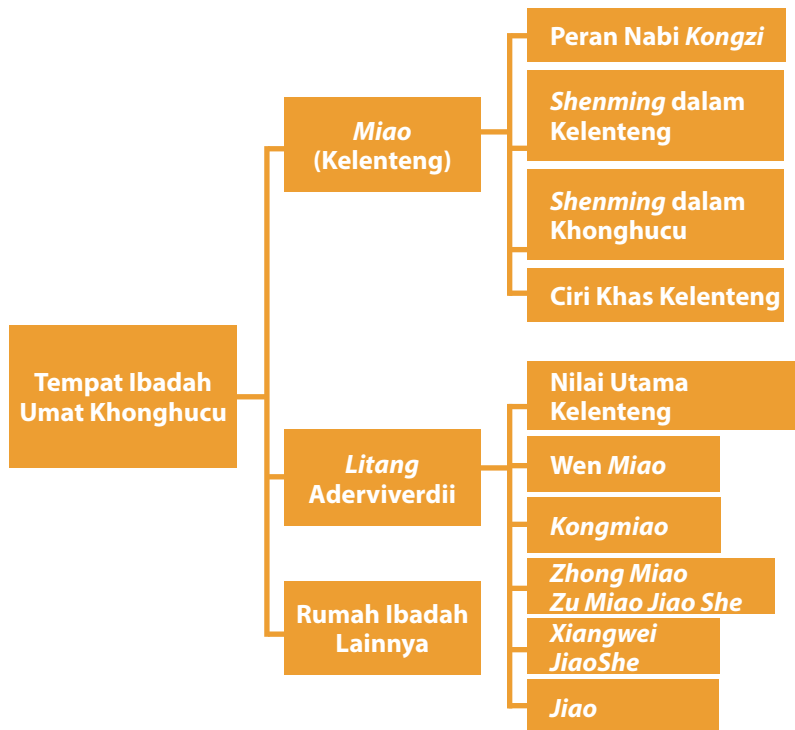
Tempat Ibadah Umat Khonghucu

Miao (Kelenteng)

Peran Nabi Kongzi

Shenming dalam Kelenteng

Shenming dalam Khonghucu

Ciri Khas Kelenteng

Litang Aderviverdii

Nilai Utama Kelenteng

Wen Miao

Kongmiao

Zhong Miao Zu Miao Jiao She

Xiangwei JiaoShe

Jiao

Rumah Ibadah Lainnya